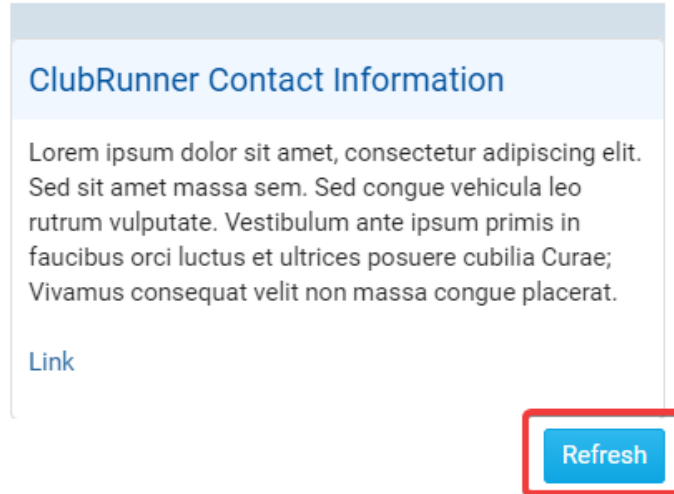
ClubRunner Contact Information

Lorem ipsum dolor sit amet, consectetur adipiscing elit. Sed sit amet massa sem. Sed congue vehicula leo rutrum vulputate. Vestibulum ante ipsum primis in faucibus orci luctus et ultrices posuere cubilia Curae; Vivamus consequat velit non massa congue placerat.

Link

Refresh